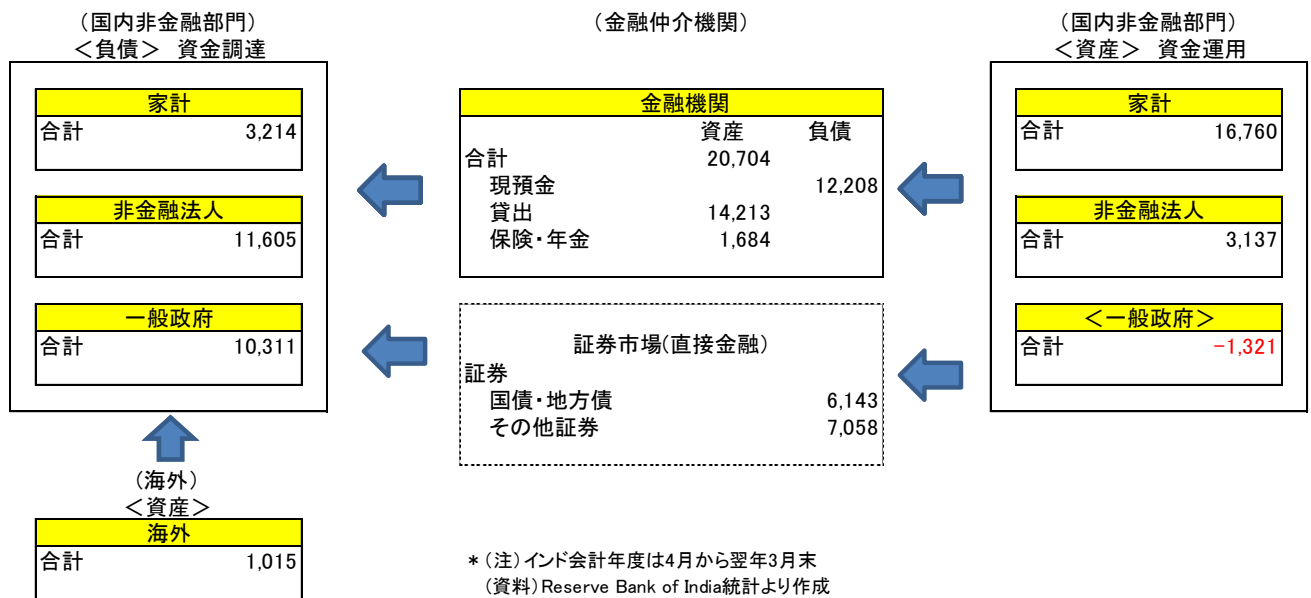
（国内非金融部門）
＜負債＞ 資金調達

家計
合計 3,214

非金融法人
合計 11,605

一般政府
合計 10,311

（海外）
＜資産＞

海外
合計 1,015

（金融仲介機関）

金融機関
| | 資産 | 負債 |
|---|---|---|
| 合計 | 20,704 | |
| 現預金 | | 12,208 |
| 貸出 | 14,213 | |
| 保険・年金 | 1,684 | |

証券市場(直接金融)
証券
国債・地方債 6,143
その他証券 7,058

（国内非金融部門）
＜資産＞ 資金運用

家計
合計 16,760

非金融法人
合計 3,137

＜一般政府＞
合計 −1,321

＊（注）インド会計年度は4月から翌年3月末
（資料）Reserve Bank of India統計より作成